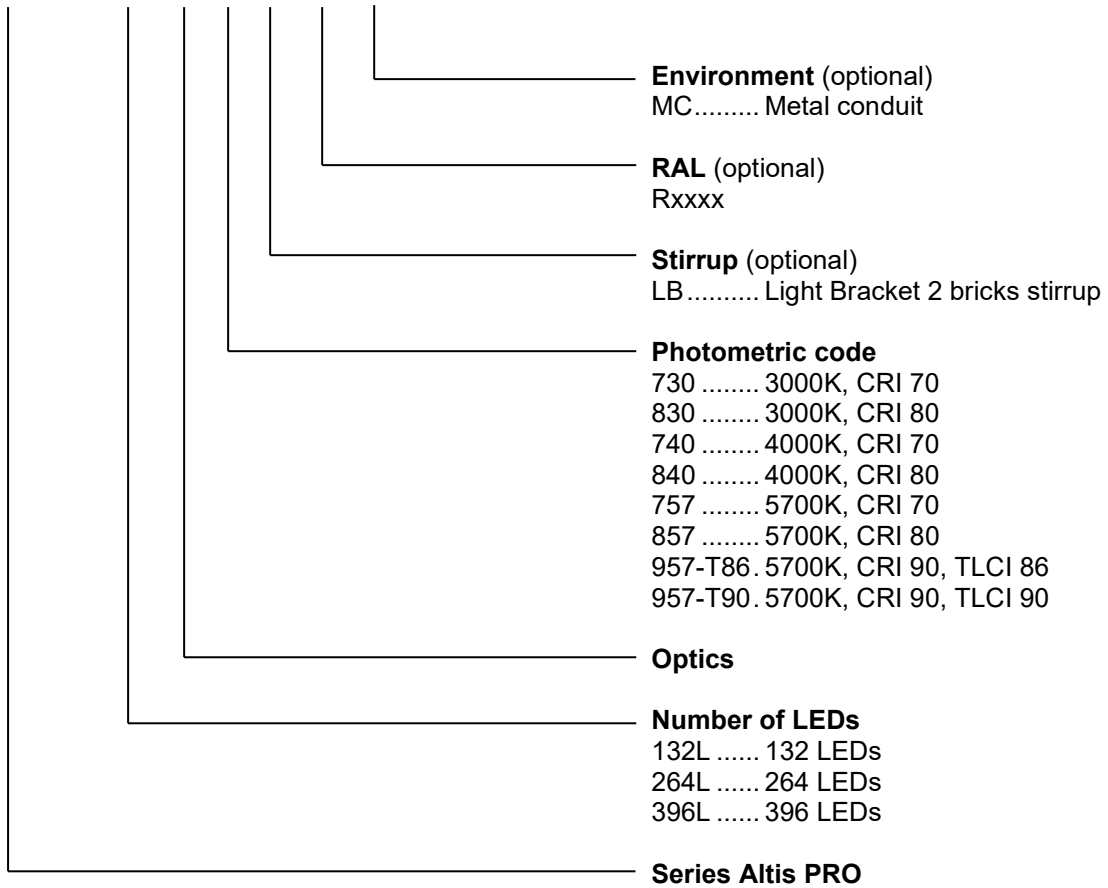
**Environment** (optional)
MC......... Metal conduit

**RAL** (optional)
Rxxxx

**Stirrup** (optional)
LB.......... Light Bracket 2 bricks stirrup

**Photometric code**
730 ........ 3000K, CRI 70
830 ........ 3000K, CRI 80
740 ........ 4000K, CRI 70
840 ........ 4000K, CRI 80
757 ........ 5700K, CRI 70
857 ........ 5700K, CRI 80
957-T86. 5700K, CRI 90, TLCI 86
957-T90. 5700K, CRI 90, TLCI 90

**Optics**

**Number of LEDs**
132L ...... 132 LEDs
264L ...... 264 LEDs
396L ...... 396 LEDs

**Series Altis PRO**